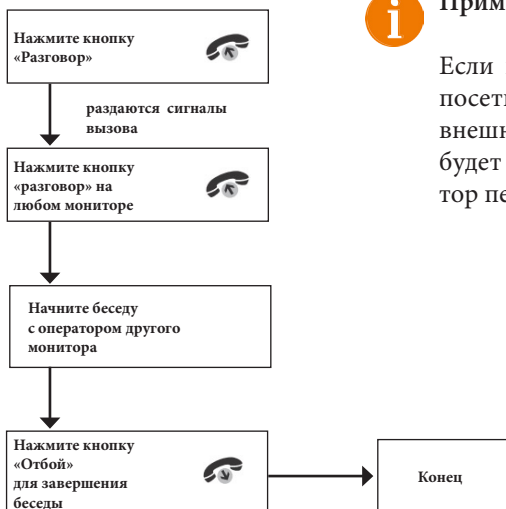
Нажмите кнопку «Разговор»

раздаются сигналы вызова

Нажмите кнопку «разговор» на любом мониторе

Начните беседу с оператором другого монитора

Нажмите кнопку «Отбой» для завершения беседы

Конец

Прим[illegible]

Если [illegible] посетит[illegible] внешн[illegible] будет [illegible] тор пе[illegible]